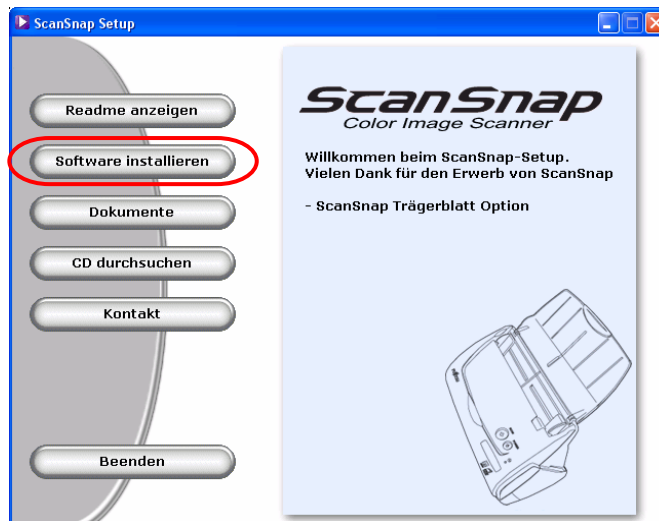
ScanSnap Setup

Readme anzeigen

Software installieren

Dokumente

CD durchsuchen

Kontakt

Beenden

ScanSnap
Color Image Scanner

Willkommen beim ScanSnap-Setup.
Vielen Dank für den Erwerb von ScanSnap

- ScanSnap Trägerblatt Option